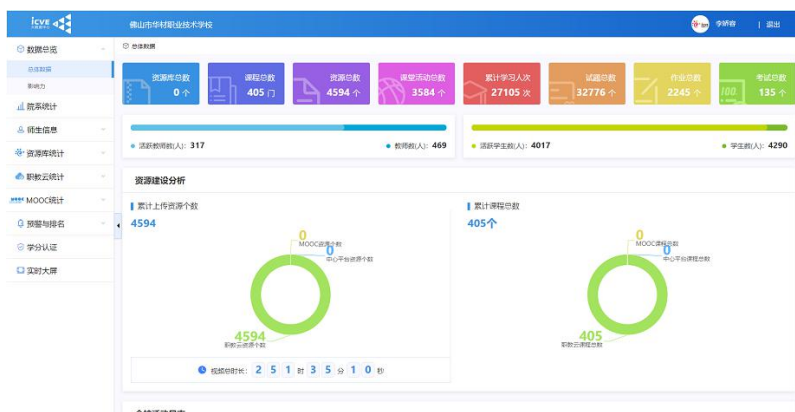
icve

佛山市华材职业技术学校

李妍容 | 退出

数据总览
总体数据
影响力
院系统计
师生信息
资源库统计
职教云统计
MOOC统计
预警与排名
学分认证
实时大屏

总体数据

资源库总数 0 个
课程总数 405 门
资源总数 4594 个
课堂活动总数 3584 个
累计学习人次 27105 次
试题总数 32776 个
作业总数 2245 个
考试总数 135 个

活跃教师数(人): 317
教师数(人): 469
活跃学生数(人): 4017
学生数(人): 4290

资源建设分析

累计上传资源个数
4594
0
MOOC资源个数
0
中心平台资源个数
4594
职教云资源个数

视频总时长: 2 5 1 时 3 5 分 1 0 秒

累计课程总数
405个
0
MOOC课程总数
0
中心平台课程总数
405
职教云课程总数